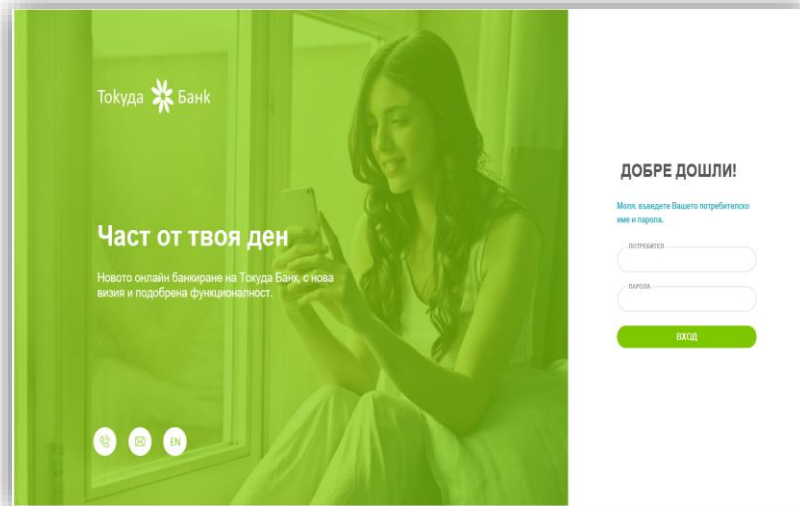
Токуда Банк

Част от твоя ден

Новото онлайн банкиране на Токуда Банк, с нова визия и подобрена функционалност.

EN

ДОБРЕ ДОШЛИ!

Моля, въведете Вашето потребителско име и парола.

ПОТРЕБИТЕЛ

ПАРОЛА

ВХОД